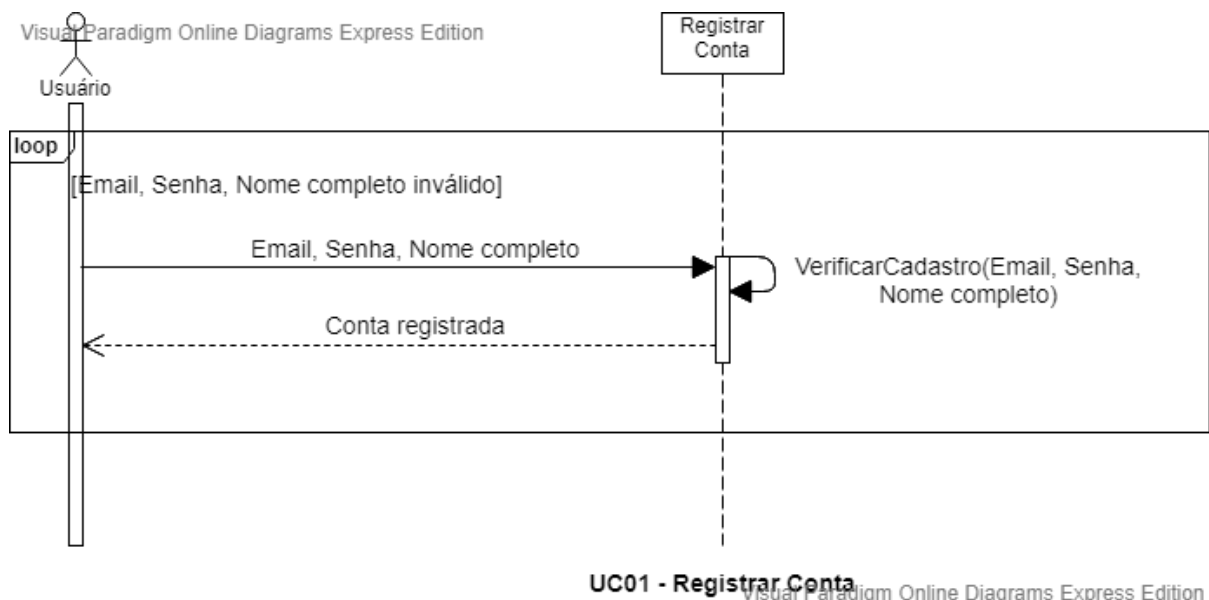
Visual Paradigm Online Diagrams Express Edition

Usuário

Registrar Conta

loop

[Email, Senha, Nome completo inválido]

Email, Senha, Nome completo

VerificarCadastro(Email, Senha, Nome completo)

Conta registrada

UC01 - Registrar Conta

Visual Paradigm Online Diagrams Express Edition